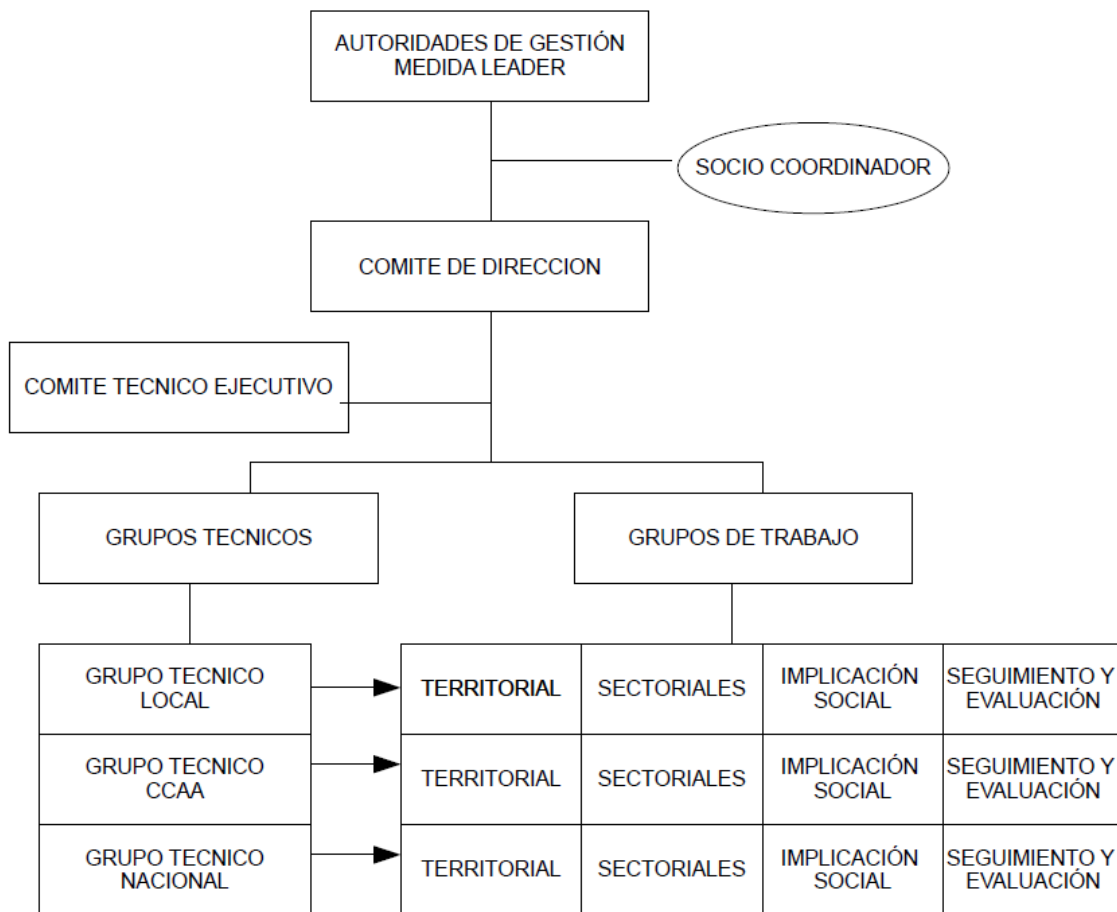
AUTORIDADES DE GESTIÓN MEDIDA LEADER

SOCIO COORDINADOR

COMITE DE DIRECCION

COMITE TECNICO EJECUTIVO

GRUPOS TECNICOS

GRUPOS DE TRABAJO

GRUPO TECNICO LOCAL

GRUPO TECNICO CCAA

GRUPO TECNICO NACIONAL

| TERRITORIAL | SECTORIALES | IMPLICACIÓN SOCIAL | SEGUIMIENTO Y EVALUACIÓN |
|---|---|---|---|
| TERRITORIAL | SECTORIALES | IMPLICACIÓN SOCIAL | SEGUIMIENTO Y EVALUACIÓN |
| TERRITORIAL | SECTORIALES | IMPLICACIÓN SOCIAL | SEGUIMIENTO Y EVALUACIÓN |